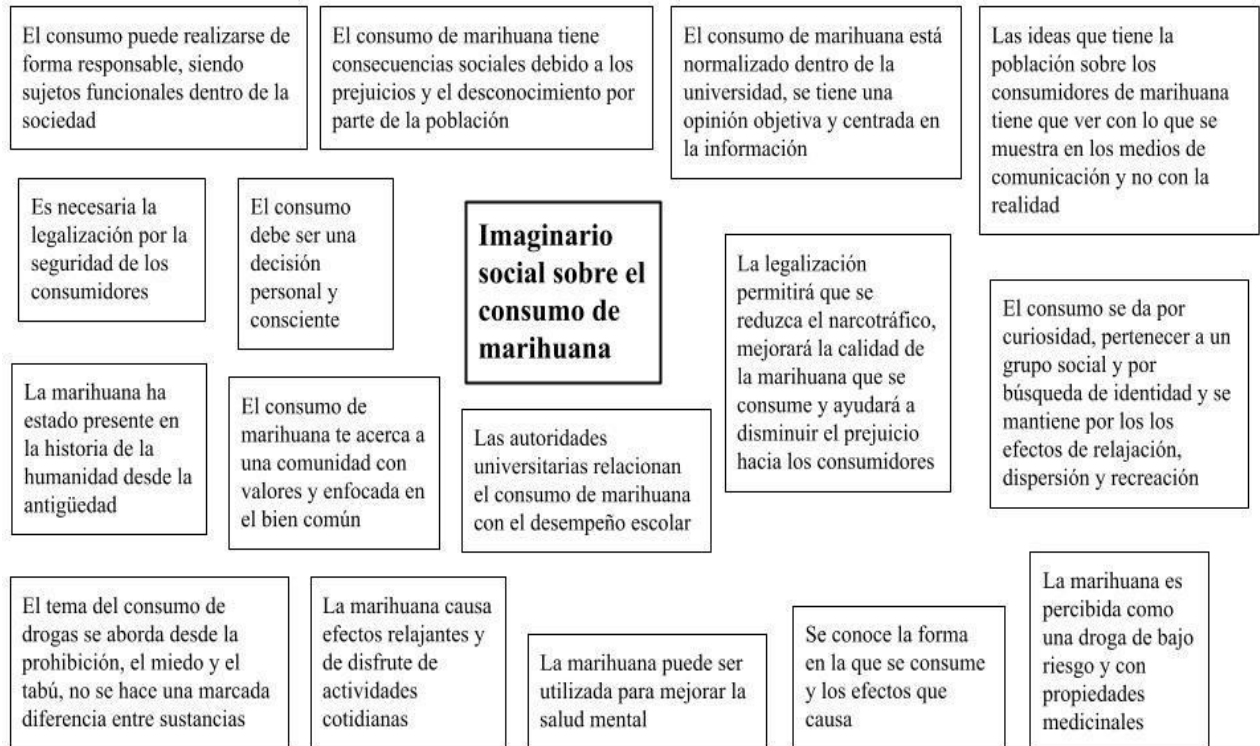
El consumo puede realizarse de forma responsable, siendo sujetos funcionales dentro de la sociedad

El consumo de marihuana tiene consecuencias sociales debido a los prejuicios y el desconocimiento por parte de la población

El consumo de marihuana está normalizado dentro de la universidad, se tiene una opinión objetiva y centrada en la información

Las ideas que tiene la población sobre los consumidores de marihuana tiene que ver con lo que se muestra en los medios de comunicación y no con la realidad

Es necesaria la legalización por la seguridad de los consumidores

El consumo debe ser una decisión personal y consciente

Imaginario social sobre el consumo de marihuana

La legalización permitirá que se reduzca el narcotráfico, mejorará la calidad de la marihuana que se consume y ayudará a disminuir el prejuicio hacia los consumidores

El consumo se da por curiosidad, pertenecer a un grupo social y por búsqueda de identidad y se mantiene por los los efectos de relajación, dispersión y recreación

La marihuana ha estado presente en la historia de la humanidad desde la antigüedad

El consumo de marihuana te acerca a una comunidad con valores y enfocada en el bien común

Las autoridades universitarias relacionan el consumo de marihuana con el desempeño escolar

El tema del consumo de drogas se aborda desde la prohibición, el miedo y el tabú, no se hace una marcada diferencia entre sustancias

La marihuana causa efectos relajantes y de disfrute de actividades cotidianas

La marihuana puede ser utilizada para mejorar la salud mental

Se conoce la forma en la que se consume y los efectos que causa

La marihuana es percibida como una droga de bajo riesgo y con propiedades medicinales